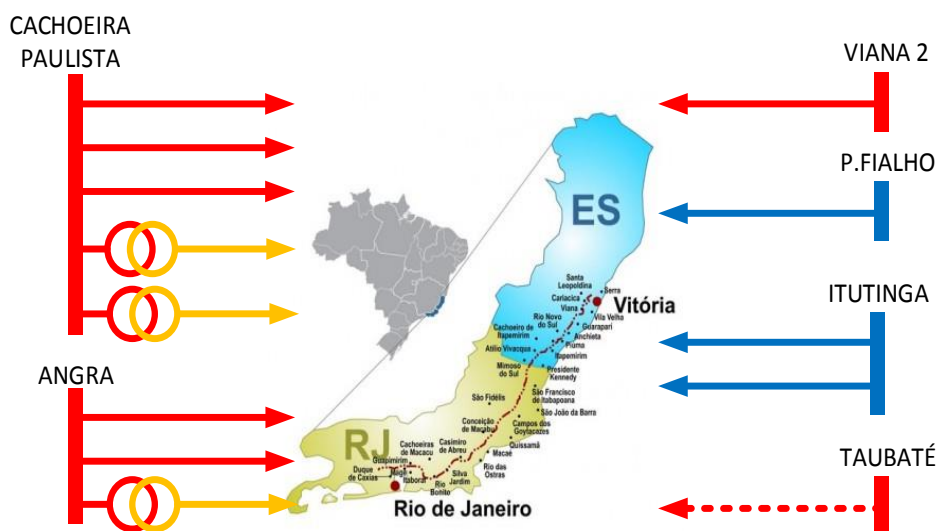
CACHOEIRA PAULISTA

VIANA 2

P.FIALHO

ES

ITUTINGA

ANGRA

TAUBATÉ

RJ

Vitória

Rio de Janeiro

Santa Leopoldina

Serra

Cariacica

Viana

Vila Velha

Guarapari

Anchieta

Piuma

Cachoeiro de Itapemirim

Rio Novo do Sul

Itapemirim

Atilio Vivacqua

Mimoso do Sul

Presidente Kennedy

São Fidélis

São Francisco de Itabapoana

São João da Barra

Conceição de Macabu

Campos dos Goytacazes

Quissamã

Macaé

Rio das Ostras

Cachoeiras de Macacu

Casimiro de Abreu

Guapimirim

Silva Jardim

Duque de Caxias

Magé

Itaboraí

Rio Bonito